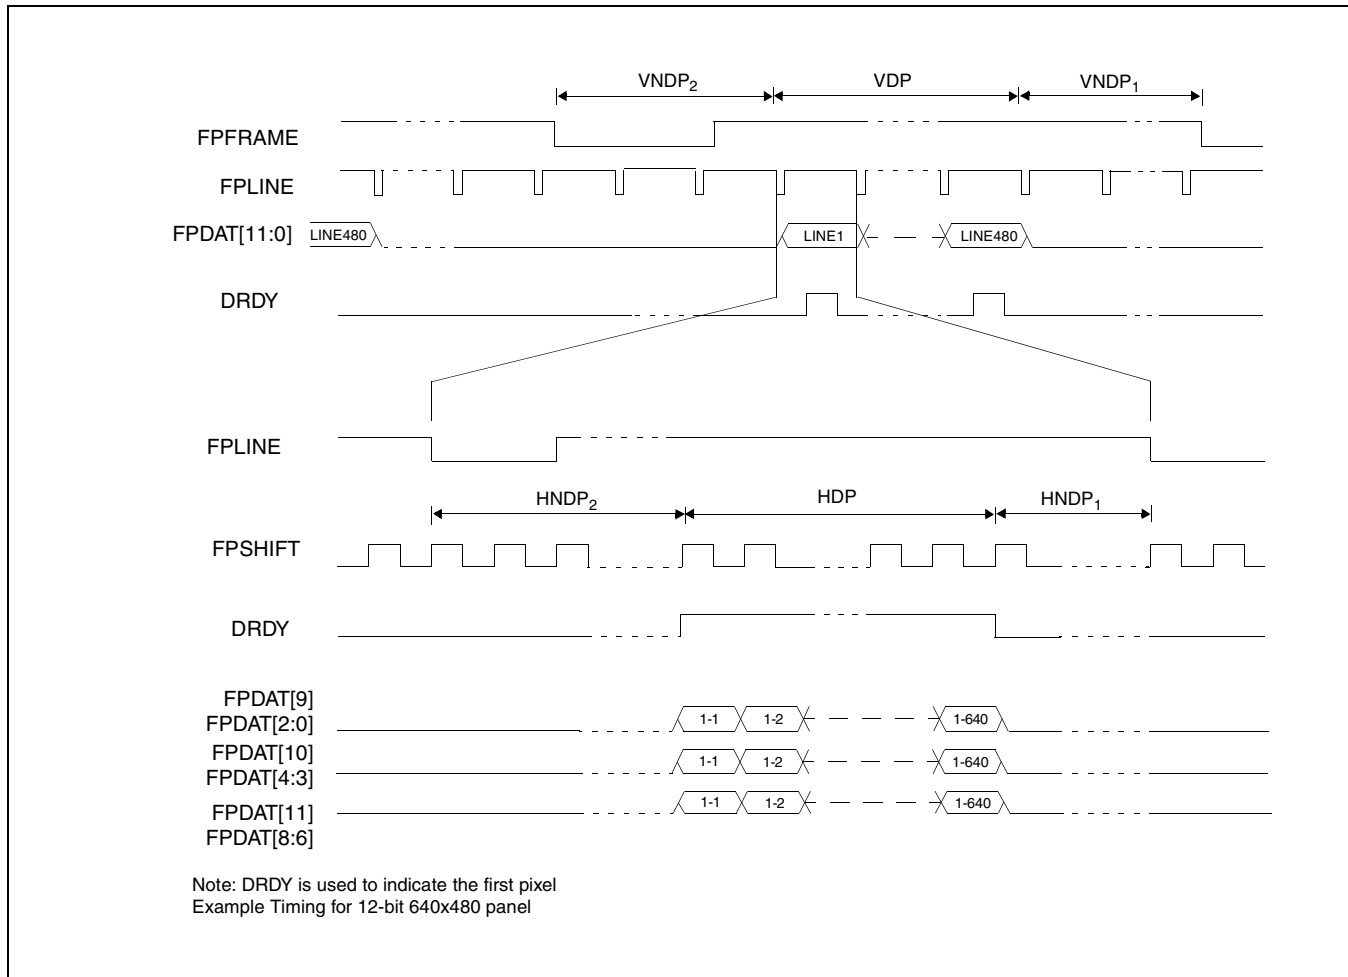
$VNDP_2$ VDP $VNDP_1$

FPFRAME

FPLINE

FPDAT[11:0] LINE480 LINE1 LINE480

DRDY

FPLINE

$HNDP_2$ HDP $HNDP_1$

FPSHIFT

DRDY

FPDAT[9]
FPDAT[2:0] 1-1 1-2 1-640

FPDAT[10]
FPDAT[4:3] 1-1 1-2 1-640

FPDAT[11]
FPDAT[8:6] 1-1 1-2 1-640

Note: DRDY is used to indicate the first pixel
Example Timing for 12-bit 640x480 panel